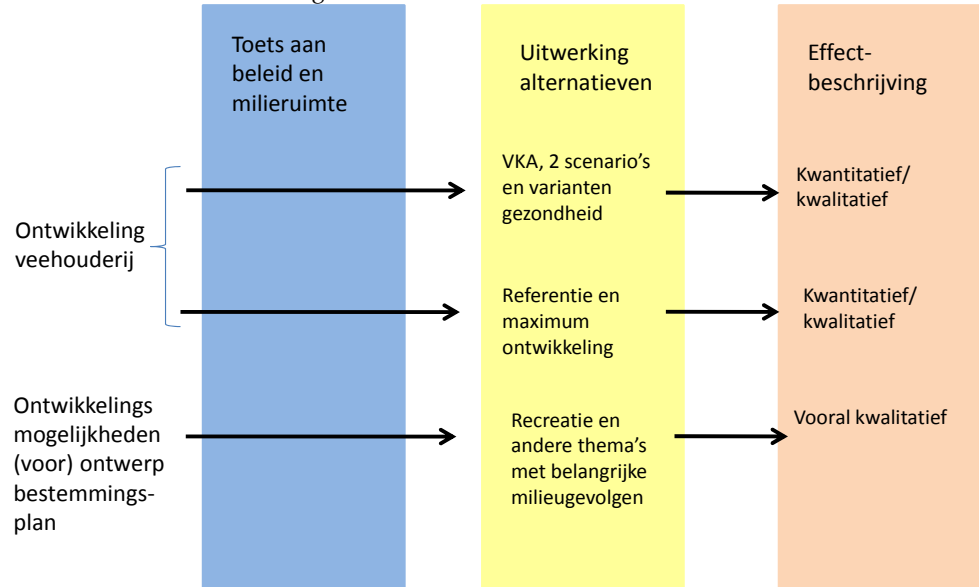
Toets aan beleid en milieuruimte

Uitwerking alternatieven

Effect-beschrijving

Ontwikkeling veehouderij

VKA, 2 scenario's en varianten gezondheid

Kwantitatief/ kwalitatief

Referentie en maximum ontwikkeling

Kwantitatief/ kwalitatief

Ontwikkelings mogelijkheden (voor) ontwerp bestemmingsplan

Recreatie en andere thema's met belangrijke milieugevolgen

Vooral kwalitatief